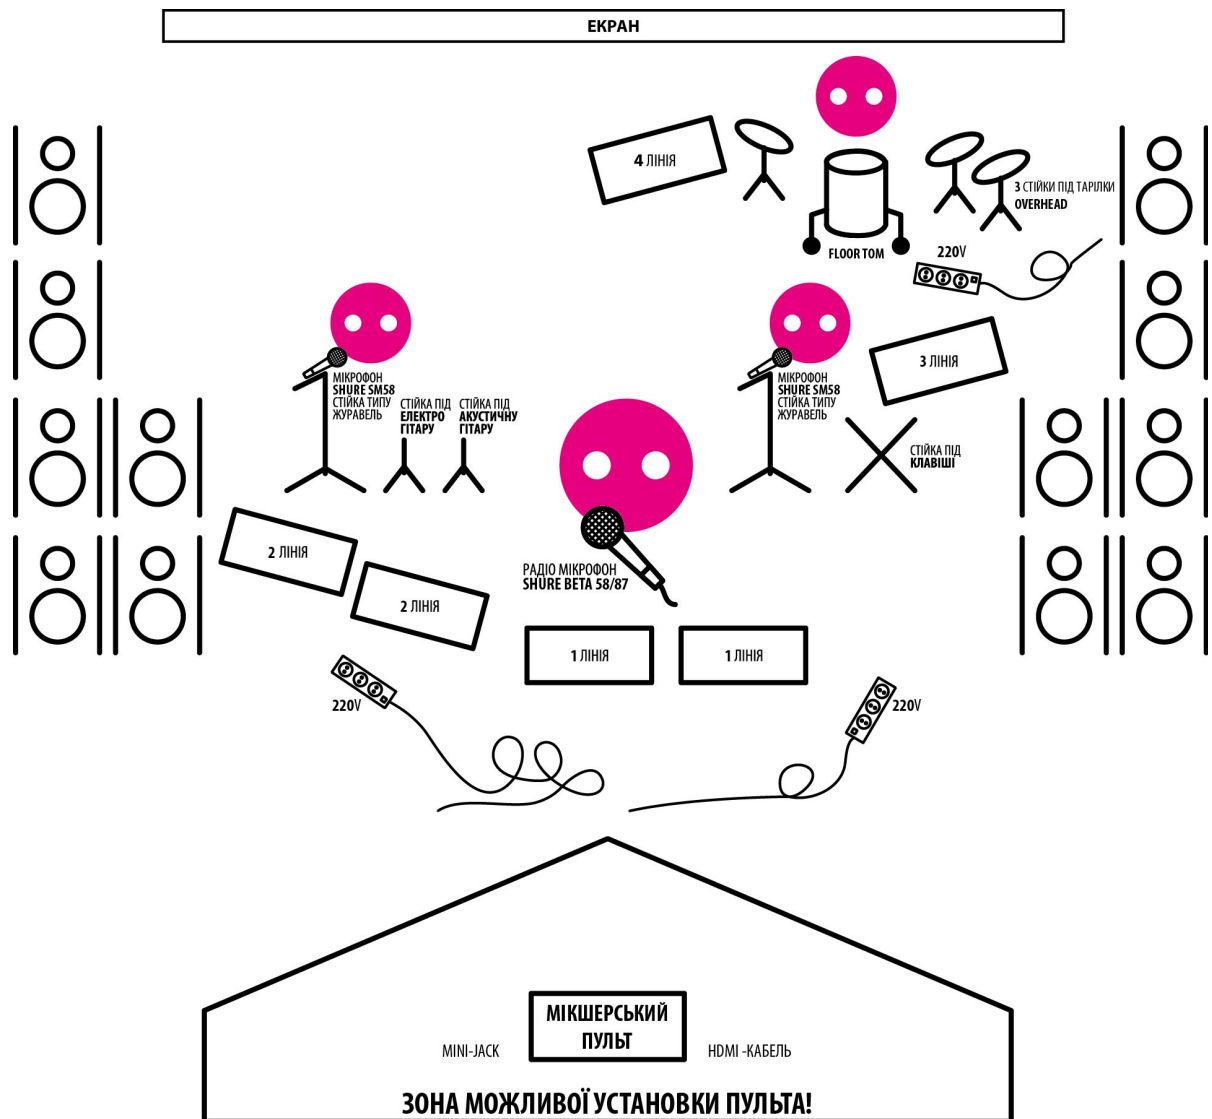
ЕКРАН

4 ЛІНІЯ

3 СТІЙКИ ПІД ТАРІЛКИ
OVERHEAD

FLOOR TOM

220V

МІКРОФОН
SHURE SM58
СТІЙКА ТИПУ
ЖУРАВЕЛЬ

СТІЙКА ПІД
ЕЛЕКТРО
ГІТАРУ

СТІЙКА ПІД
АКУСТИЧНУ
ГІТАРУ

МІКРОФОН
SHURE SM58
СТІЙКА ТИПУ
ЖУРАВЕЛЬ

3 ЛІНІЯ

СТІЙКА ПІД
КЛАВІШІ

2 ЛІНІЯ

2 ЛІНІЯ

РАДІО МІКРОФОН
SHURE BETA 58/87

1 ЛІНІЯ

1 ЛІНІЯ

220V

220V

МІКШЕРСЬКИЙ
ПУЛЬТ

MINI-JACK

HDMI -КАБЕЛЬ

ЗОНА МОЖЛИВОЇ УСТАНОВКИ ПУЛЬТА!